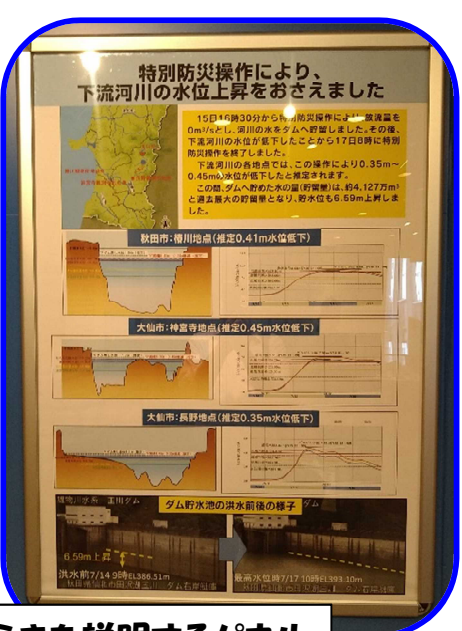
特別防災操作により、
下流河川の水位上昇をおさえました

15日16時30分から特別防災操作により放流量を0m³/sとし、河川の水をダムへ貯留しました。その後、下流河川の水位が低下したことから17日8時に特別防災操作を終了しました。
下流河川の各地点では、この操作により0.35m～0.45mの水位が低下したと推定されます。
この間、ダムへ貯めた水の量(貯留量)は、約4,127万m³と過去最大の貯留量となり、貯水位も6.59m上昇しました。

秋田市：椿川地点(推定0.41m水位低下)

大仙市：神宮寺地点(推定0.45m水位低下)

大仙市：長野地点(推定0.35m水位低下)

ダム貯水池の洪水前後の様子

6.59m上昇

洪水前7/14 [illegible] EL386.51m

最高水位時7/17 10時EL393.10m

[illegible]きさを説明するパネル